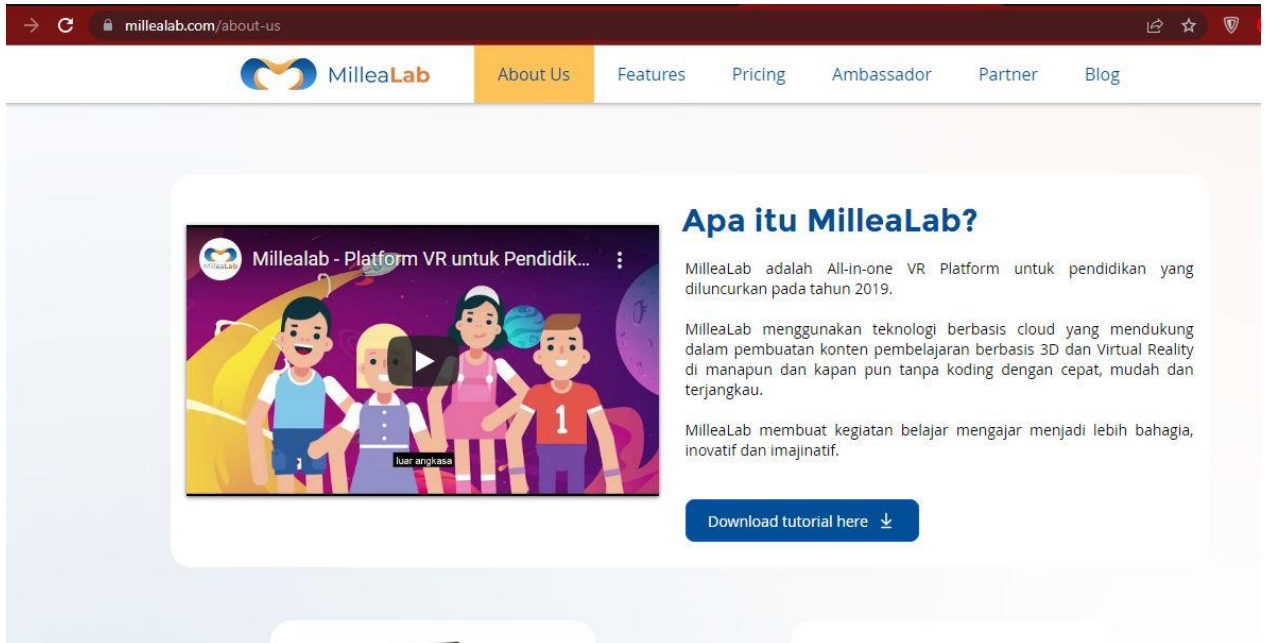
millealab.com/about-us

MilleaLab About Us Features Pricing Ambassador Partner Blog

Millealab - Platform VR untuk Pendidik...

MilleaLab

1

luar angkasa

Apa itu MilleaLab?

MilleaLab adalah All-in-one VR Platform untuk pendidikan yang diluncurkan pada tahun 2019.

MilleaLab menggunakan teknologi berbasis cloud yang mendukung dalam pembuatan konten pembelajaran berbasis 3D dan Virtual Reality di manapun dan kapan pun tanpa koding dengan cepat, mudah dan terjangkau.

MilleaLab membuat kegiatan belajar mengajar menjadi lebih bahagia, inovatif dan imajinatif.

Download tutorial here